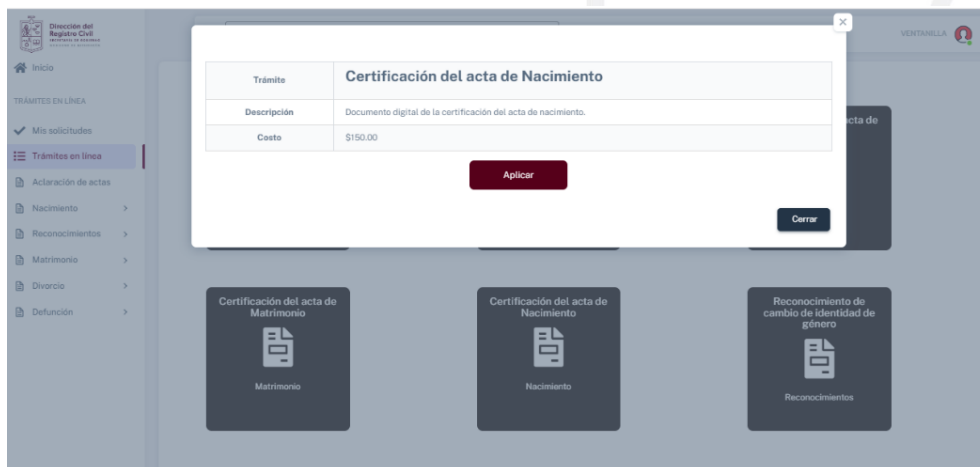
Dirección del Registro Civil

Inicio

TRÁMITES EN LÍNEA

Mis solicitudes

Trámites en línea

Aclaración de actas

Nacimiento

Reconocimientos

Matrimonio

Divorcio

Defunción

VENTANILLA

×

| Trámite | Certificación del acta de Nacimiento |
|---|---|
| Descripción | Documento digital de la certificación del acta de nacimiento. |
| Costo | $150.00 |

Aplicar

Cerrar

...cta de

Certificación del acta de Matrimonio

Matrimonio

Certificación del acta de Nacimiento

Nacimiento

Reconocimiento de cambio de identidad de género

Reconocimientos